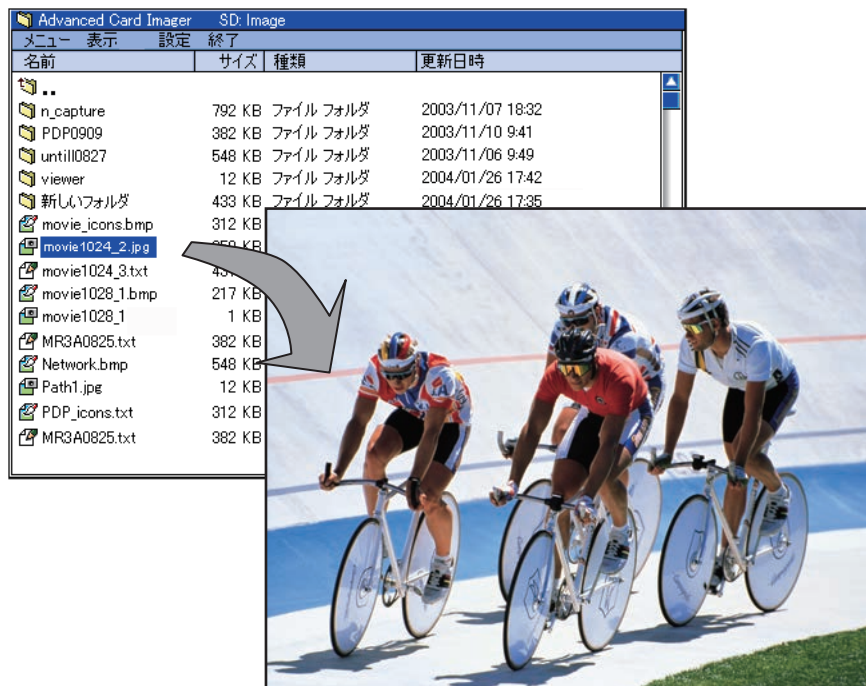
Advanced Card Imager SD: Image

メニュー 表示 設定 終了

| 名前 | サイズ | 種類 | 更新日時 |
|---|---|---|---|
| .. | | | |
| n_capture | 792 KB | ファイル フォルダ | 2003/11/07 18:32 |
| PDP0909 | 382 KB | ファイル フォルダ | 2003/11/10 9:41 |
| untill0827 | 548 KB | ファイル フォルダ | 2003/11/06 9:49 |
| viewer | 12 KB | ファイル フォルダ | 2004/01/26 17:42 |
| 新しいフォルダ | 433 KB | ファイル フォルダ | 2004/01/26 17:35 |
| movie_icons.bmp | 312 KB | | |
| movie1024_2.jpg | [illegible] | | |
| movie1024_3.txt | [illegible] | | |
| movie1028_1.bmp | 217 KB | | |
| movie1028_1 | 1 KB | | |
| MR3A0825.txt | 382 KB | | |
| Network.bmp | 548 KB | | |
| Path1.jpg | 12 KB | | |
| PDP_icons.txt | 312 KB | | |
| MR3A0825.txt | 382 KB | | |